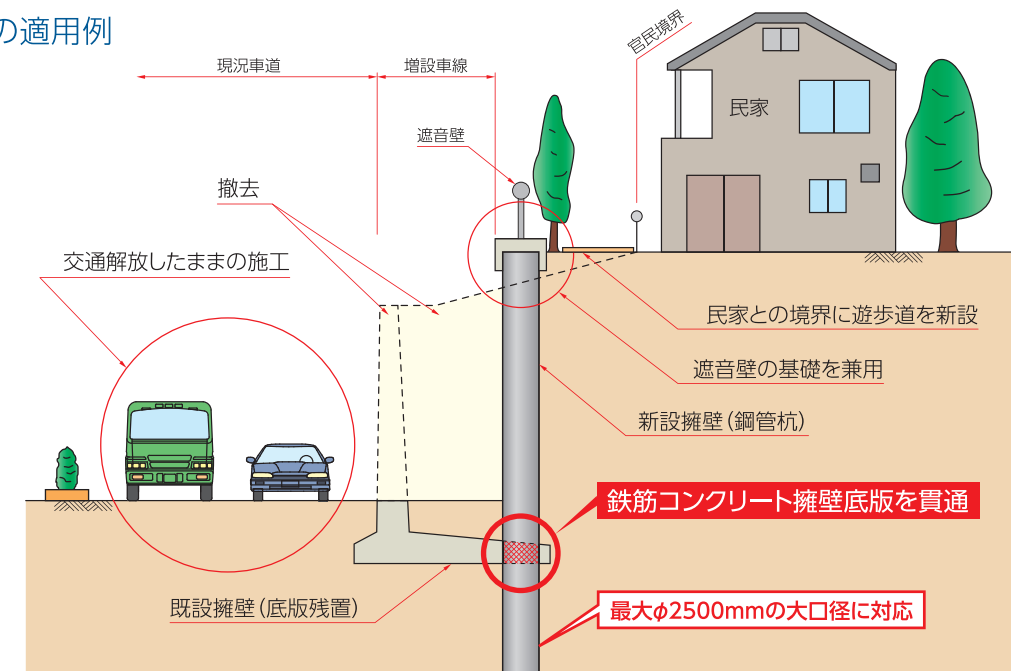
の適用例

現況車道
増設車線
官民境界
民家
遮音壁
撤去
交通解放したままの施工
民家との境界に遊歩道を新設
遮音壁の基礎を兼用
新設擁壁(鋼管杭)
鉄筋コンクリート擁壁底版を貫通
既設擁壁(底版残置)
最大φ2500mmの大口径に対応